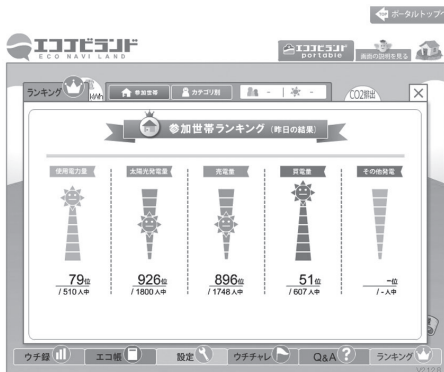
ポータルトップへ

エコナビランド
ECO NAVI LAND

エコナビランド portable

画面の説明を見る

ランキング

参加世帯

カテゴリ別

CO2削出

参加世帯ランキング（昨日の結果）

使用電力量

太陽光発電量

売電量

買電量

その他発電

79位
/ 510人中

926位
/ 1800人中

896位
/ 1748人中

51位
/ 607人中

-位
/ -人中

ウチ録

エコ帳

設定

ウチチャレ

Q&A

ランキング